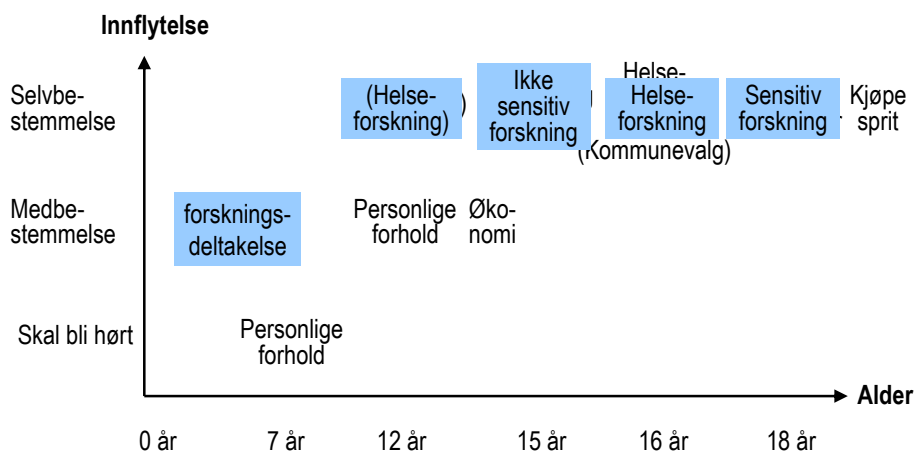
Innflytelse

Selvbestemmelse

Medbestemmelse

Skal bli hørt

forskningsdeltakelse

Personlige forhold

Personlige forhold

Økonomi

(Helseforskning)

Ikke sensitiv forskning

Helse-

Helseforskning

(Kommunevalg)

Sensitiv forskning

Kjøpe sprit

Alder

0 år

7 år

12 år

15 år

16 år

18 år